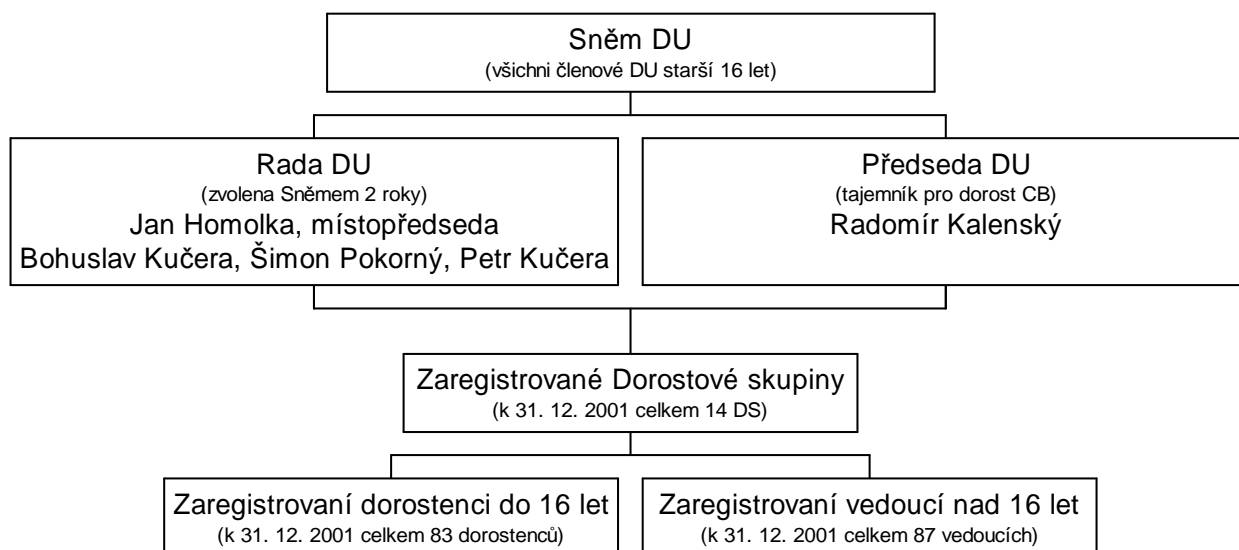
Sněm DU
(všichni členové DU starší 16 let)

Rada DU
(zvolena Sněmem 2 roky)
Jan Homolka, místopředseda
Bohuslav Kučera, Šimon Pokorný, Petr Kučera

Předseda DU
(tajemník pro dorost CB)
Radomír Kalenský

Zaregistrované Dorostové skupiny
(k 31. 12. 2001 celkem 14 DS)

Zaregistrovaní dorostenci do 16 let
(k 31. 12. 2001 celkem 83 dorostenců)

Zaregistrovaní vedoucí nad 16 let
(k 31. 12. 2001 celkem 87 vedoucích)